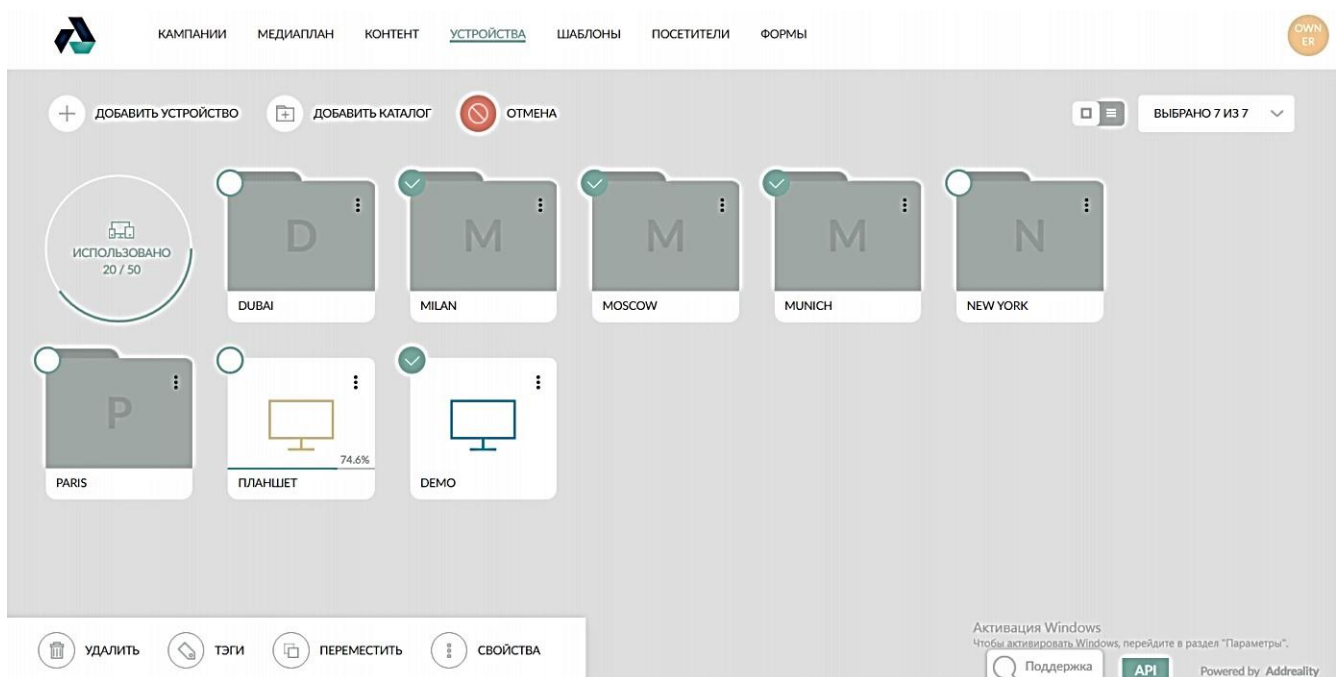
КАМПАНИИ МЕДИАПЛАН КОНТЕНТ УСТРОЙСТВА ШАБЛОНЫ ПОСЕТИТЕЛИ ФОРМЫ

OWNER

ДОБАВИТЬ УСТРОЙСТВО ДОБАВИТЬ КАТАЛОГ ОТМЕНА

ВЫБРАНО 7 ИЗ 7

ИСПОЛЬЗОВАНО 20 / 50

D
DUBAI

M
MILAN

M
MOSCOW

M
MUNICH

N
NEW YORK

P
PARIS

74.6%
ПЛАНШЕТ

DEMO

УДАЛИТЬ ТЭГИ ПЕРЕМЕСТИТЬ СВОЙСТВА

Активация Windows
Чтобы активировать Windows, перейдите в раздел "Параметры".

Поддержка API Powered by Addreality